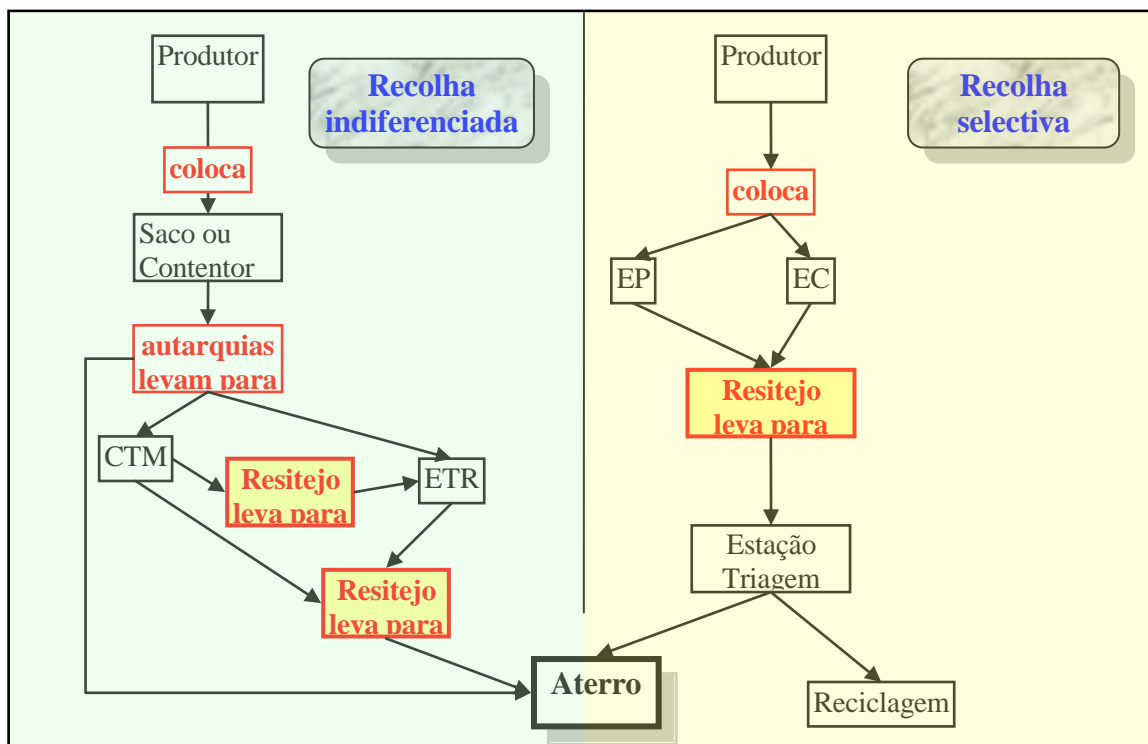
Produtor

Recolha indiferenciada

coloca

Saco ou Contentor

autarquias levam para

CTM

Resitejo leva para

ETR

Resitejo leva para

Aterro

Produtor

Recolha selectiva

coloca

EP

EC

Resitejo leva para

Estação Triagem

Reciclagem